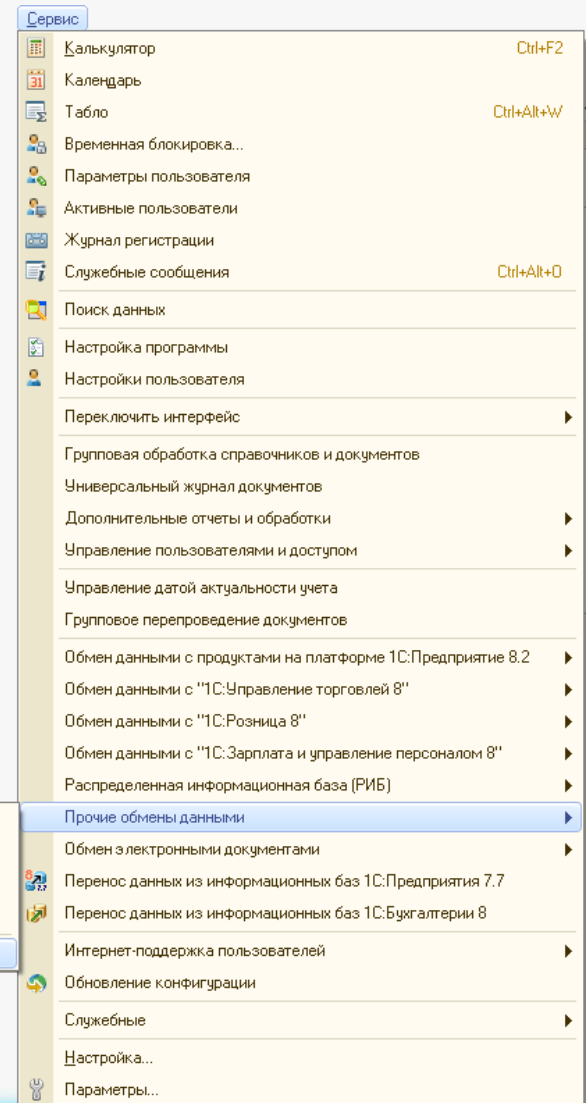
Сервис

Калькулятор Ctrl+F2
Календарь
Табло Ctrl+Alt+W
Временная блокировка...
Параметры пользователя
Активные пользователи
Журнал регистрации
Служебные сообщения Ctrl+Alt+O

Поиск данных

Настройка программы
Настройки пользователя

Переключить интерфейс

Групповая обработка справочников и документов
Универсальный журнал документов
Дополнительные отчеты и обработки
Управление пользователями и доступом

Управление датой актуальности учета
Групповое перепроведение документов

Обмен данными с продуктами на платформе 1С:Предприятие 8.2
Обмен данными с "1С:Управление торговлей 8"
Обмен данными с "1С:Розница 8"
Обмен данными с "1С:Зарплата и управление персоналом 8"
Распределенная информационная база (РИБ)
Прочие обмены данными
Обмен электронными документами
Перенос данных из информационных баз 1С:Предприятия 7.7
Перенос данных из информационных баз 1С:Бухгалтерии 8

Интернет-поддержка пользователей
Обновление конфигурации

Служебные

Настройка...
Параметры...